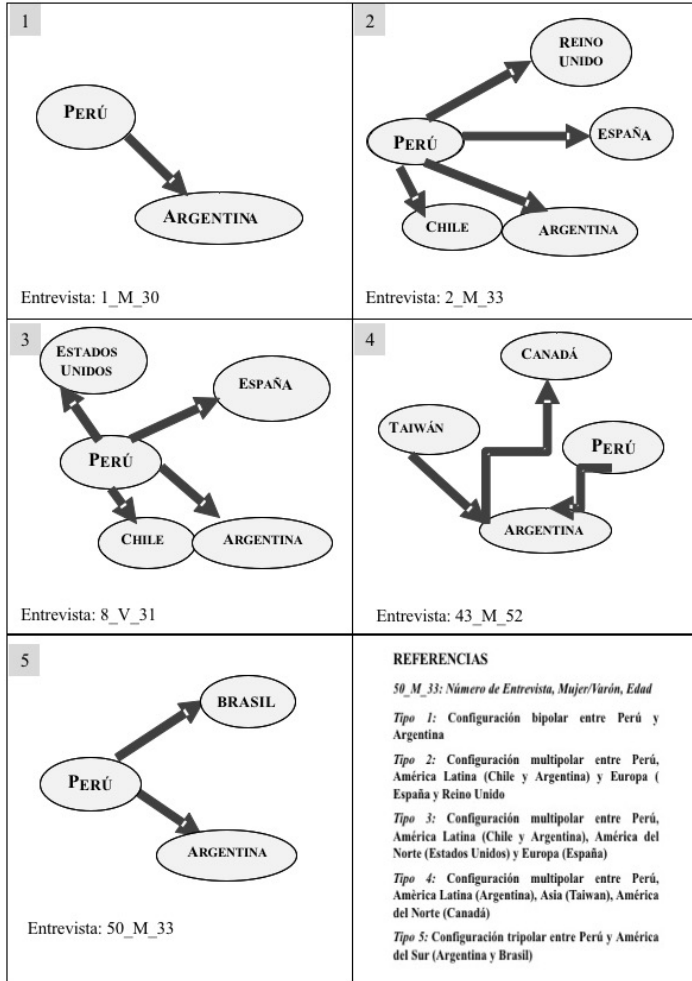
1

PERÚ

ARGENTINA

Entrevista: 1_M_30

2

REINO UNIDO

PERÚ

ESPAÑA

CHILE

ARGENTINA

Entrevista: 2_M_33

3

ESTADOS UNIDOS

ESPAÑA

PERÚ

CHILE

ARGENTINA

Entrevista: 8_V_31

4

CANADÁ

TAIWÁN

PERÚ

ARGENTINA

Entrevista: 43_M_52

5

BRASIL

PERÚ

ARGENTINA

Entrevista: 50_M_33

REFERENCIAS

*50_M_33: Número de Entrevista, Mujer/Varón, Edad*

*Tipo 1:* Configuración bipolar entre Perú y Argentina

*Tipo 2:* Configuración multipolar entre Perú, América Latina (Chile y Argentina) y Europa ( España y Reino Unido

*Tipo 3:* Configuración multipolar entre Perú, América Latina (Chile y Argentina), América del Norte (Estados Unidos) y Europa (España)

*Tipo 4:* Configuración multipolar entre Perú, Amèrica Latina (Argentina), Asia (Taiwan), América del Norte (Canadá)

*Tipo 5:* Configuración tripolar entre Perú y América del Sur (Argentina y Brasil)